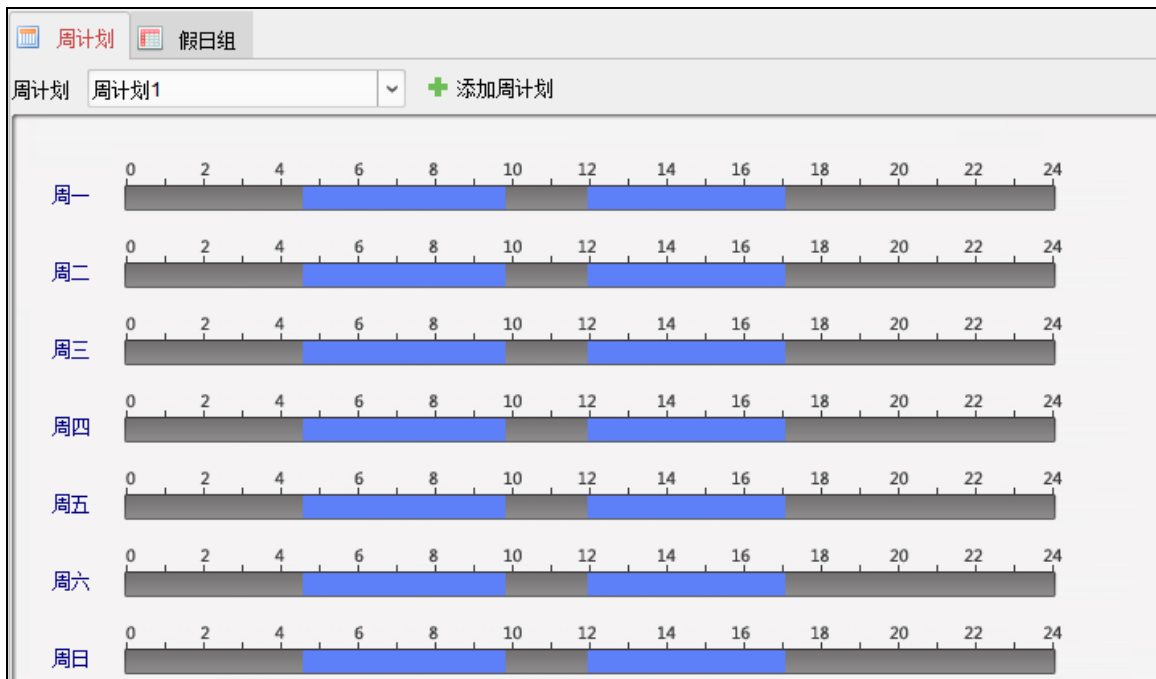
周计划 假日组

周计划 周计划1 添加周计划

0 2 4 6 8 10 12 14 16 18 20 22 24
周一

0 2 4 6 8 10 12 14 16 18 20 22 24
周二

0 2 4 6 8 10 12 14 16 18 20 22 24
周三

0 2 4 6 8 10 12 14 16 18 20 22 24
周四

0 2 4 6 8 10 12 14 16 18 20 22 24
周五

0 2 4 6 8 10 12 14 16 18 20 22 24
周六

0 2 4 6 8 10 12 14 16 18 20 22 24
周日